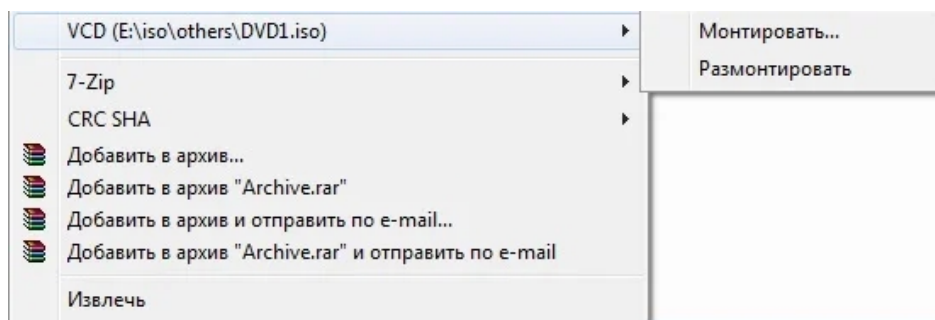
VCD (E:\iso\others\DVD1.iso)

Монтировать...
Размонтировать

7-Zip
CRC SHA
Добавить в архив...
Добавить в архив "Archive.rar"
Добавить в архив и отправить по e-mail...
Добавить в архив "Archive.rar" и отправить по e-mail
Извлечь